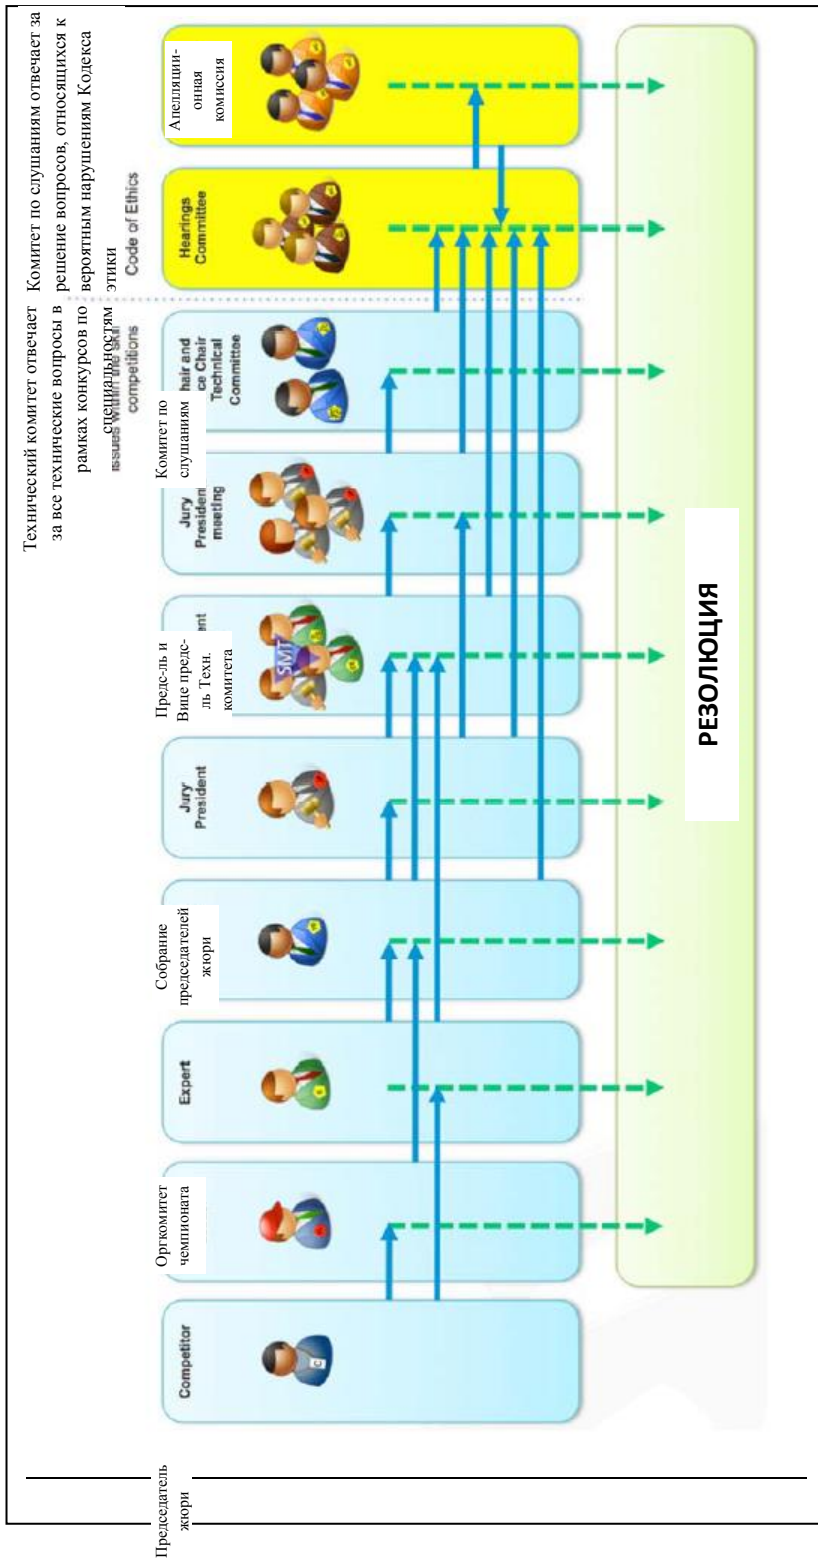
Технический комитет отвечает за все технические вопросы в рамках конкурсов по специальностям

Issues within the skill competitions

Комитет по слушаниям отвечает за решение вопросов, относящихся к вероятным нарушениям Кодекса этики

Code of Ethics

Competitor

Оргкомитет чемпионата

Expert

Собрание председателей жюри

Jury President

Предс-ль и Вице предс-ль Техн. комитета

SMT

Jury President meeting

Комитет по слушаниям

hair and ce Chair Technical Committee

Hearings Committee

Апелляционная комиссия

РЕЗОЛЮЦИЯ

Председатель жюри